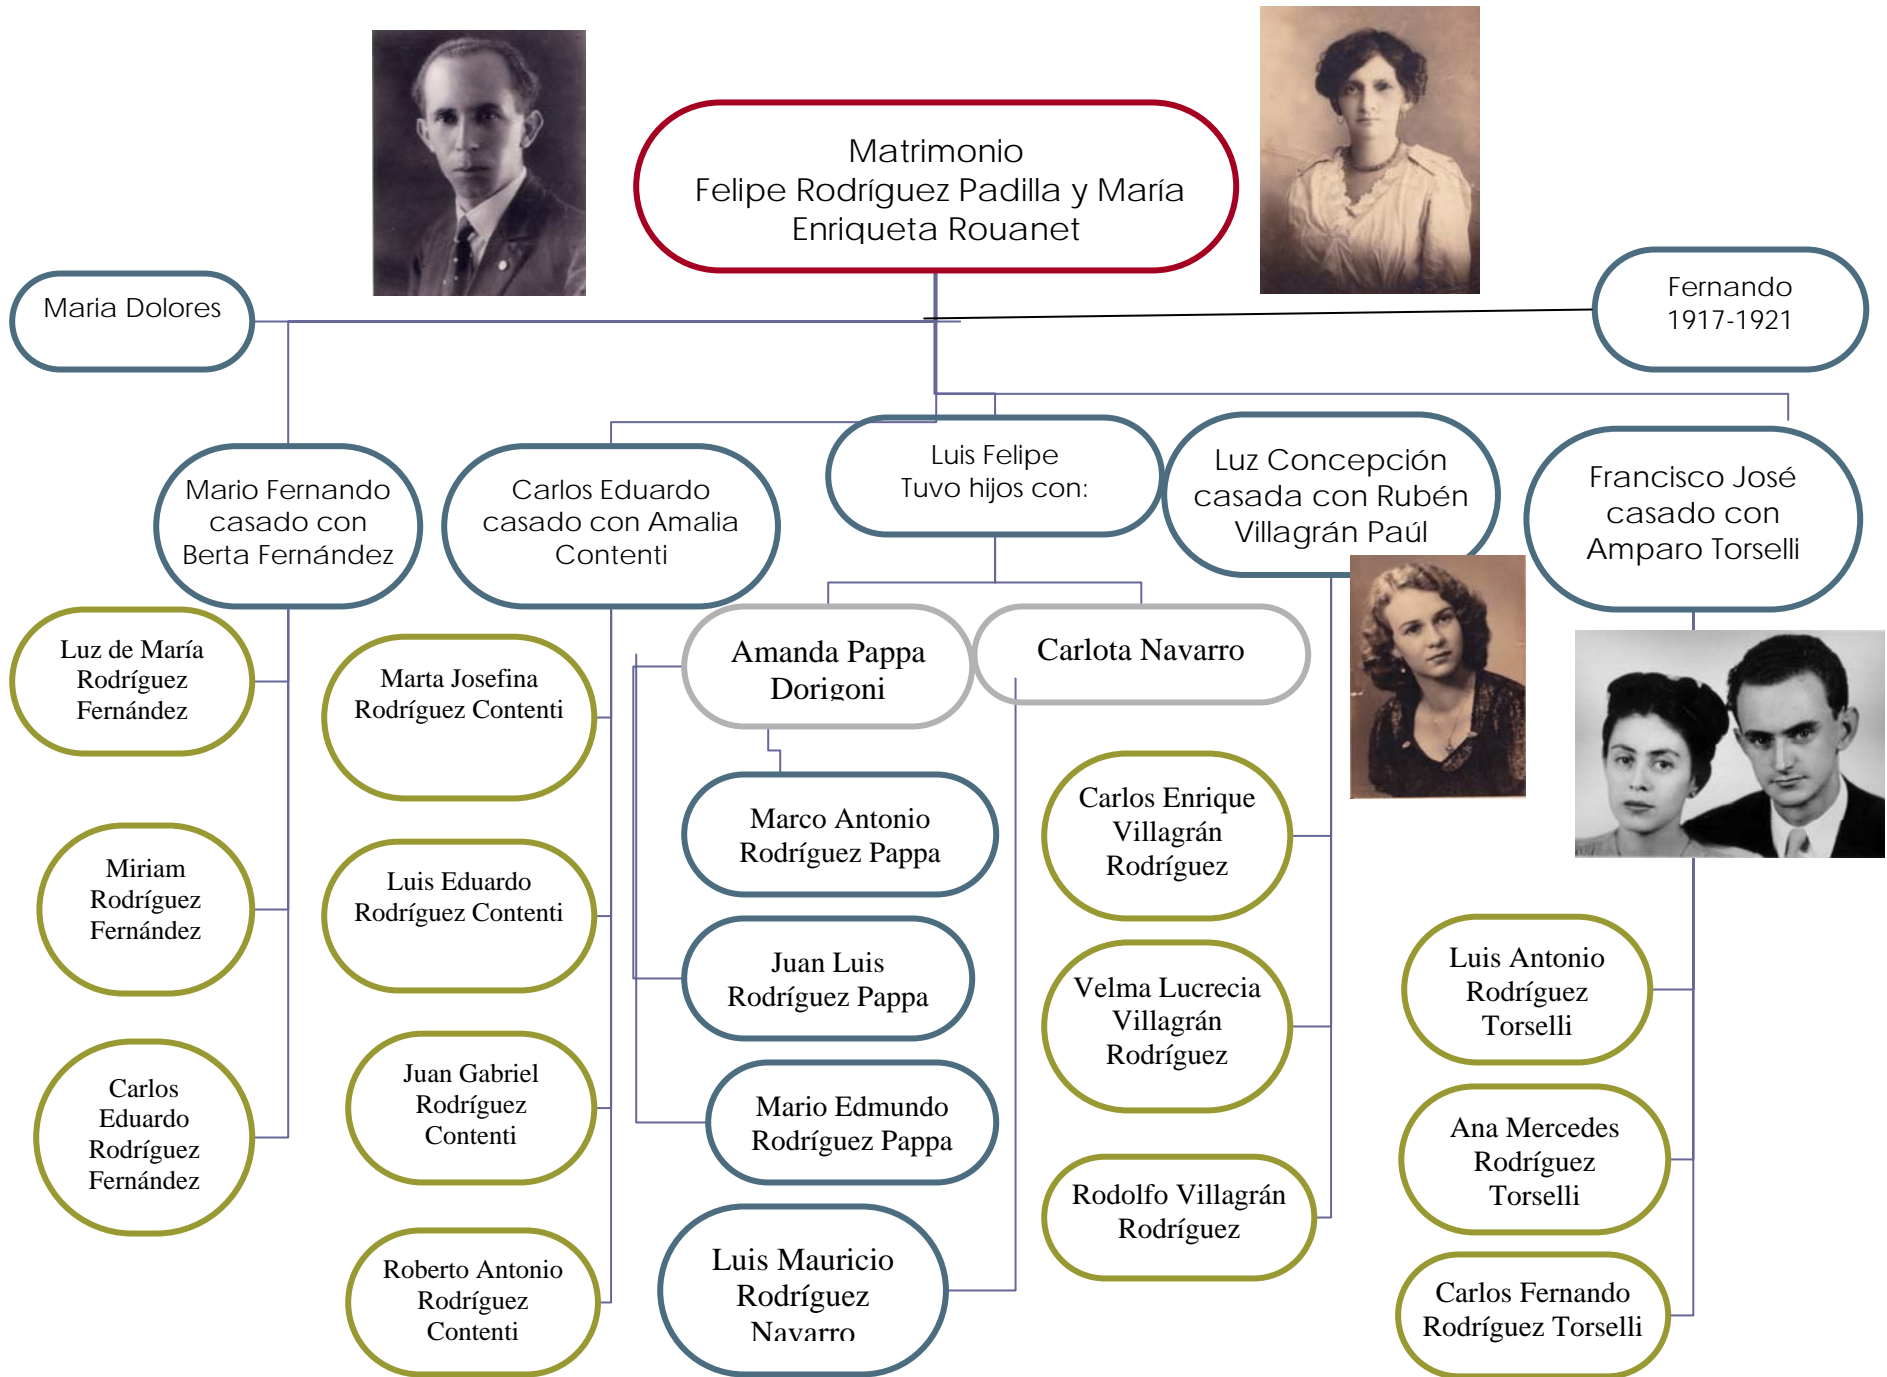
Matrimonio
Felipe Rodríguez Padilla y María Enriqueta Rouanet

Maria Dolores

Fernando
1917-1921

Mario Fernando casado con Berta Fernández

Carlos Eduardo casado con Amalia Contenti

Luis Felipe
Tuvo hijos con:

Luz Concepción casada con Rubén Villagrán Paúl

Francisco José casado con Amparo Torselli

Amanda Pappa Dorigoni

Carlota Navarro

Luz de María Rodríguez Fernández

Miriam Rodríguez Fernández

Carlos Eduardo Rodríguez Fernández

Marta Josefina Rodríguez Contenti

Luis Eduardo Rodríguez Contenti

Juan Gabriel Rodríguez Contenti

Roberto Antonio Rodríguez Contenti

Marco Antonio Rodríguez Pappa

Juan Luis Rodríguez Pappa

Mario Edmundo Rodríguez Pappa

Luis Mauricio Rodríguez Navarro

Carlos Enrique Villagrán Rodríguez

Velma Lucrecia Villagrán Rodríguez

Rodolfo Villagrán Rodríguez

Luis Antonio Rodríguez Torselli

Ana Mercedes Rodríguez Torselli

Carlos Fernando Rodríguez Torselli